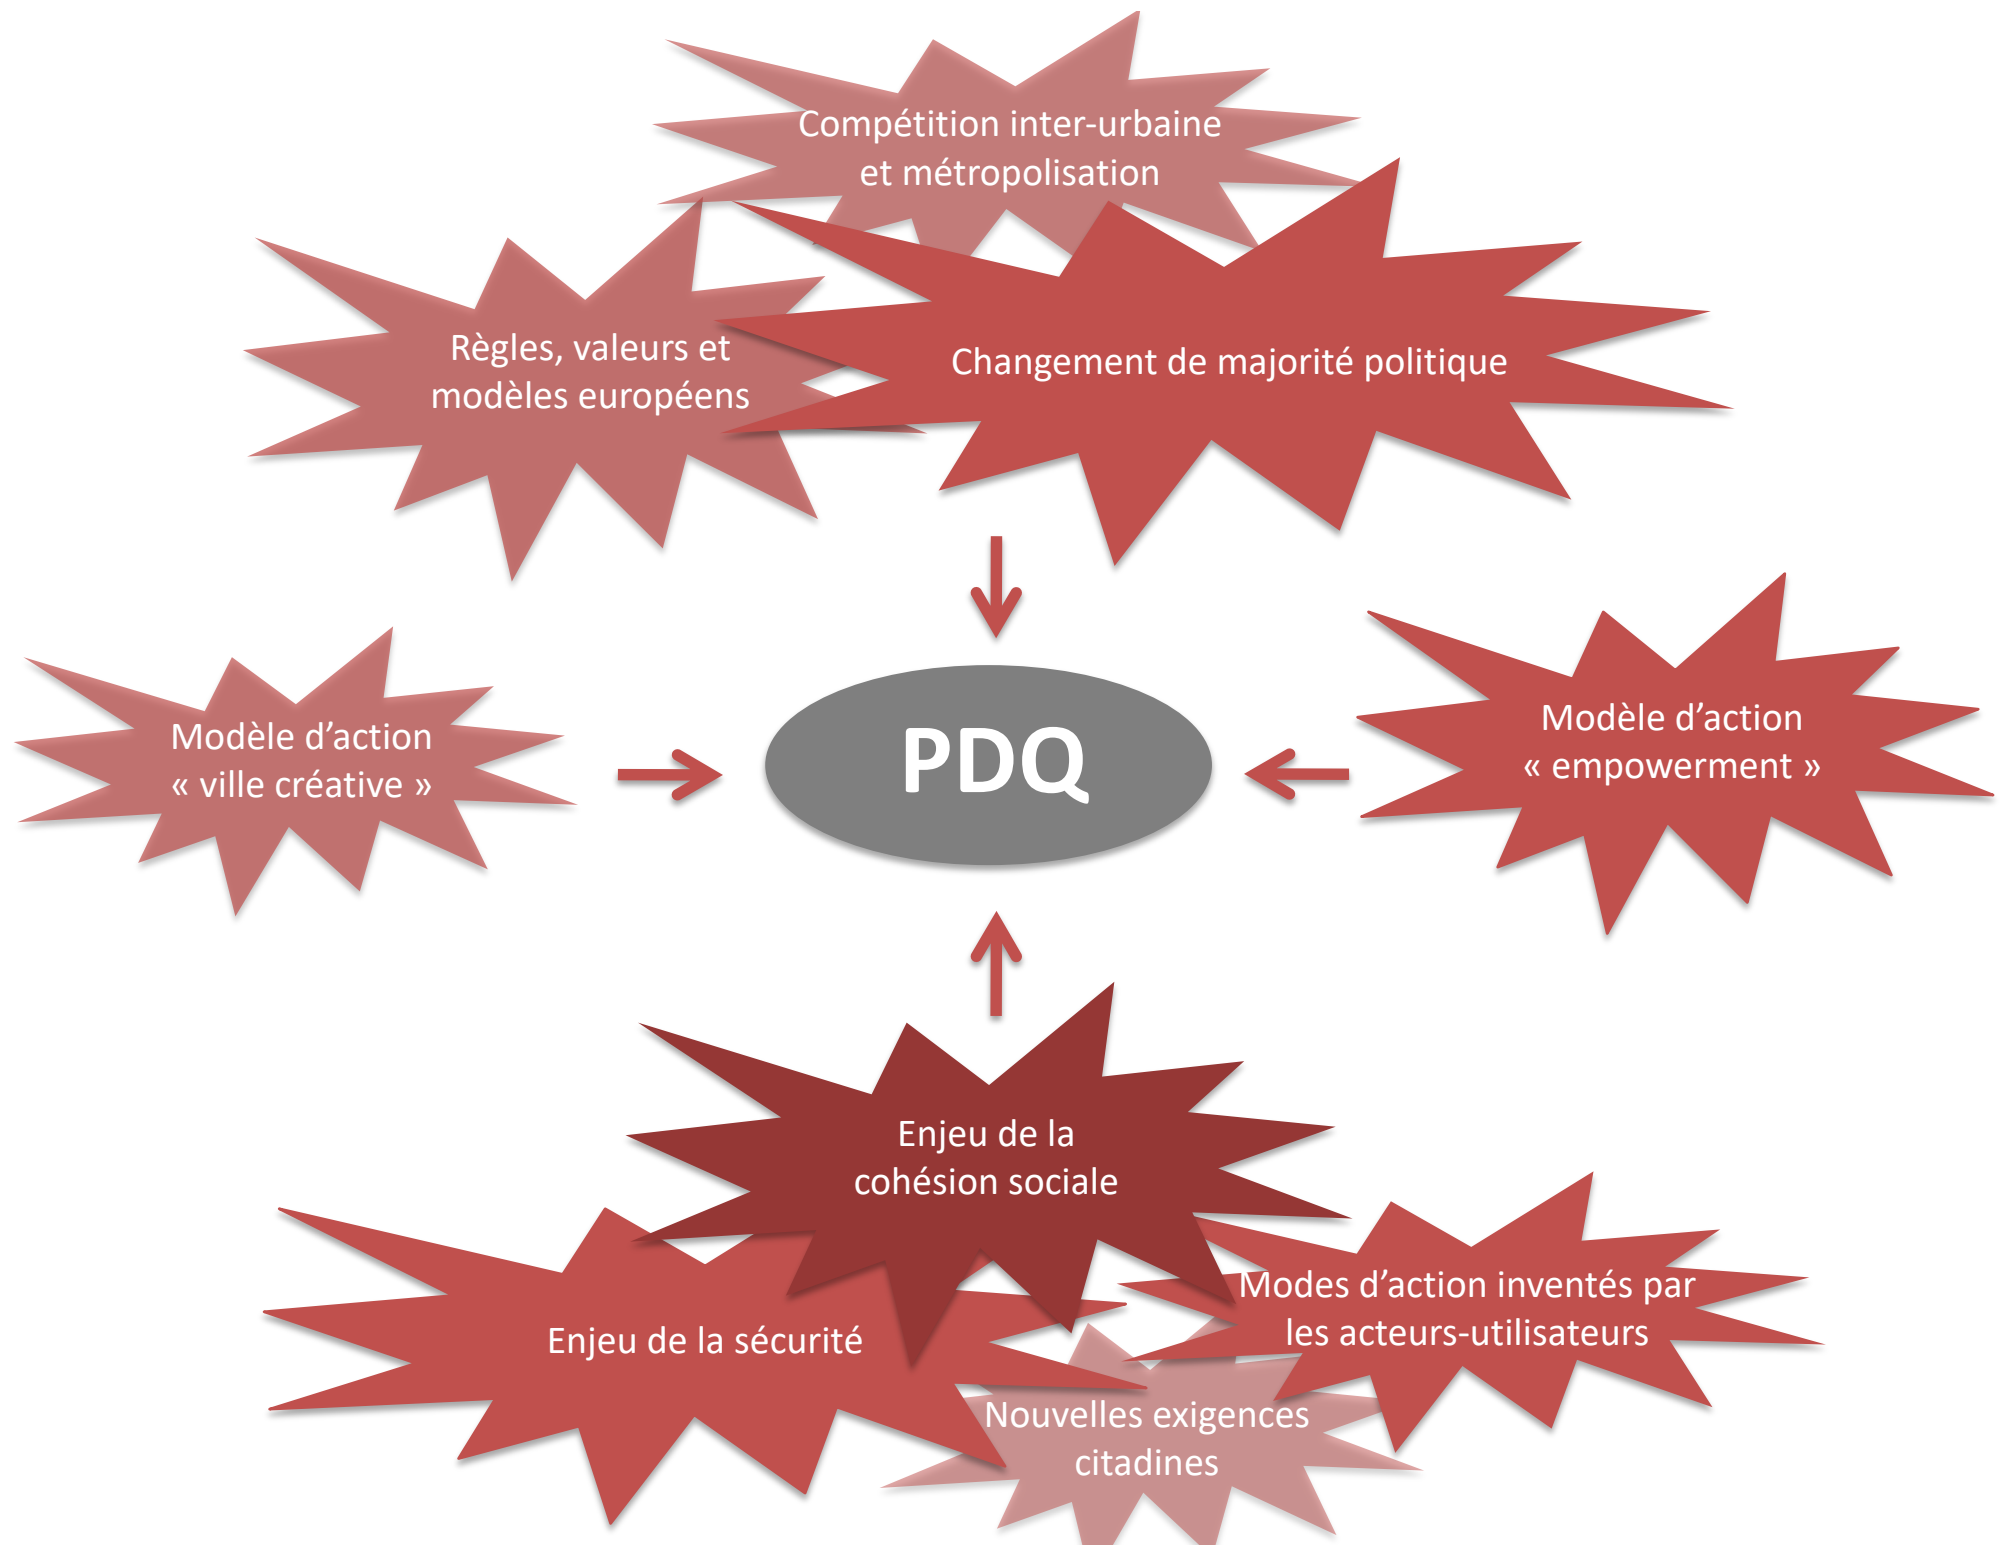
Compétition inter-urbaine et métropolisation

Règles, valeurs et modèles européens

Changement de majorité politique

Modèle d’action « ville créative »

PDQ

Modèle d’action « empowerment »

Enjeu de la cohésion sociale

Enjeu de la sécurité

Modes d’action inventés par les acteurs-utilisateurs

Nouvelles exigences citadines